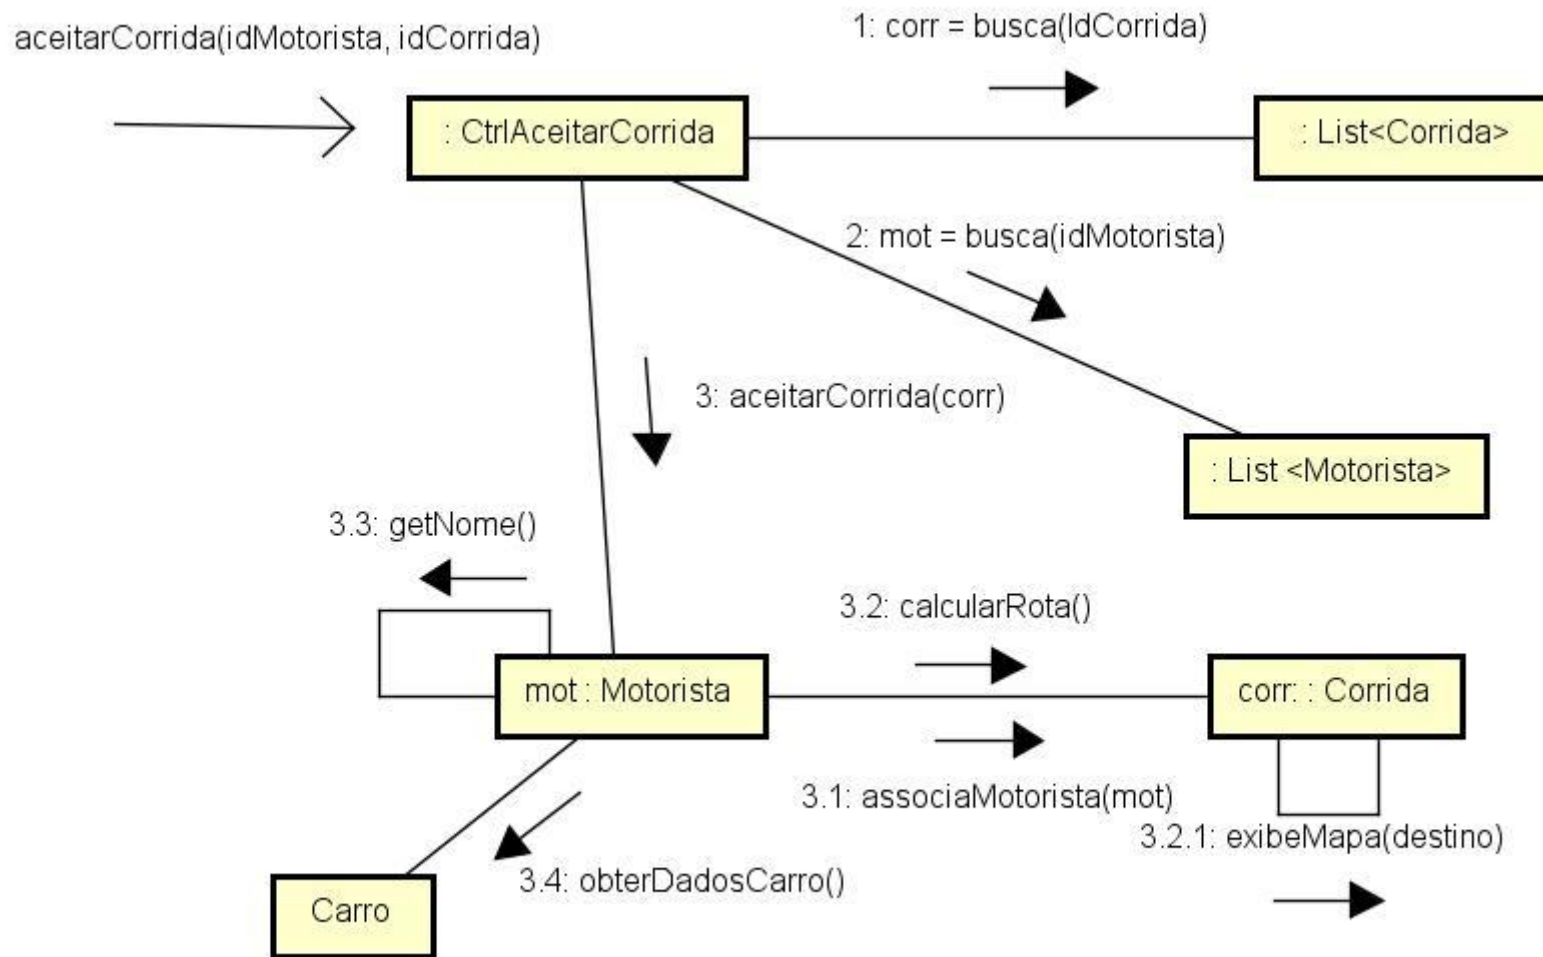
aceitarCorrida(idMotorista, idCorrida)

1: corr = busca(IdCorrida)

: CtrlAceitarCorrida

: List<Corrida>

2: mot = busca(idMotorista)

3: aceitarCorrida(corr)

: List <Motorista>

3.3: getNome()

3.2: calcularRota()

mot : Motorista

corr: : Corrida

3.1: associaMotorista(mot)

3.2.1: exibeMapa(destino)

3.4: obterDadosCarro()

Carro